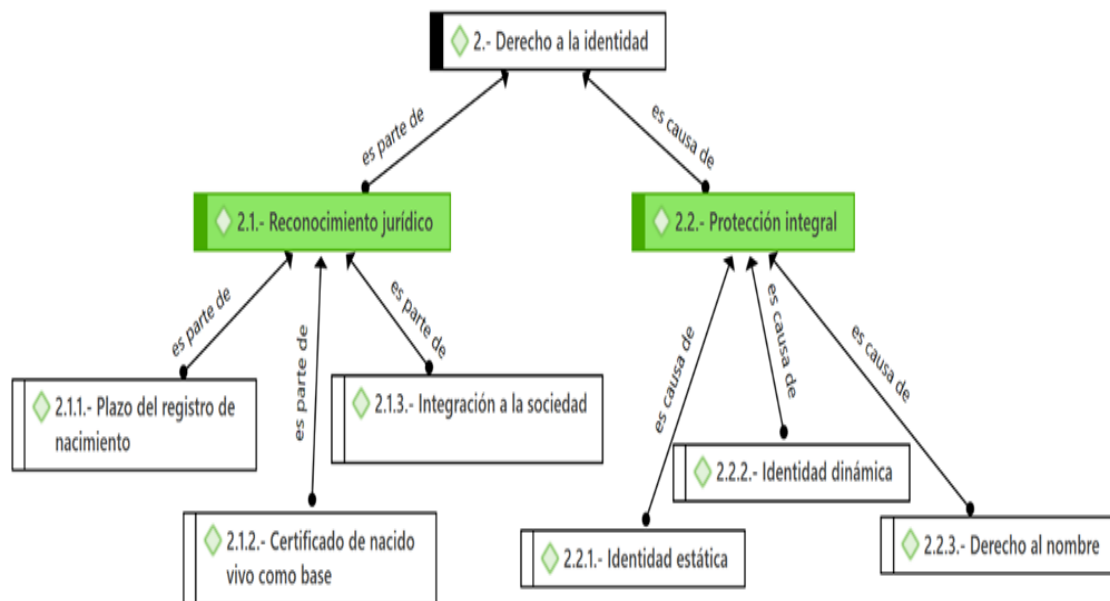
2.- Derecho a la identidad

es parte de

es causa de

2.1.- Reconocimiento jurídico

2.2.- Protección integral

es parte de

es parte de

es parte de

es causa de

es causa de

es causa de

2.1.1.- Plazo del registro de nacimiento

2.1.3.- Integración a la sociedad

2.1.2.- Certificado de nacido vivo como base

2.2.2.- Identidad dinámica

2.2.1.- Identidad estática

2.2.3.- Derecho al nombre